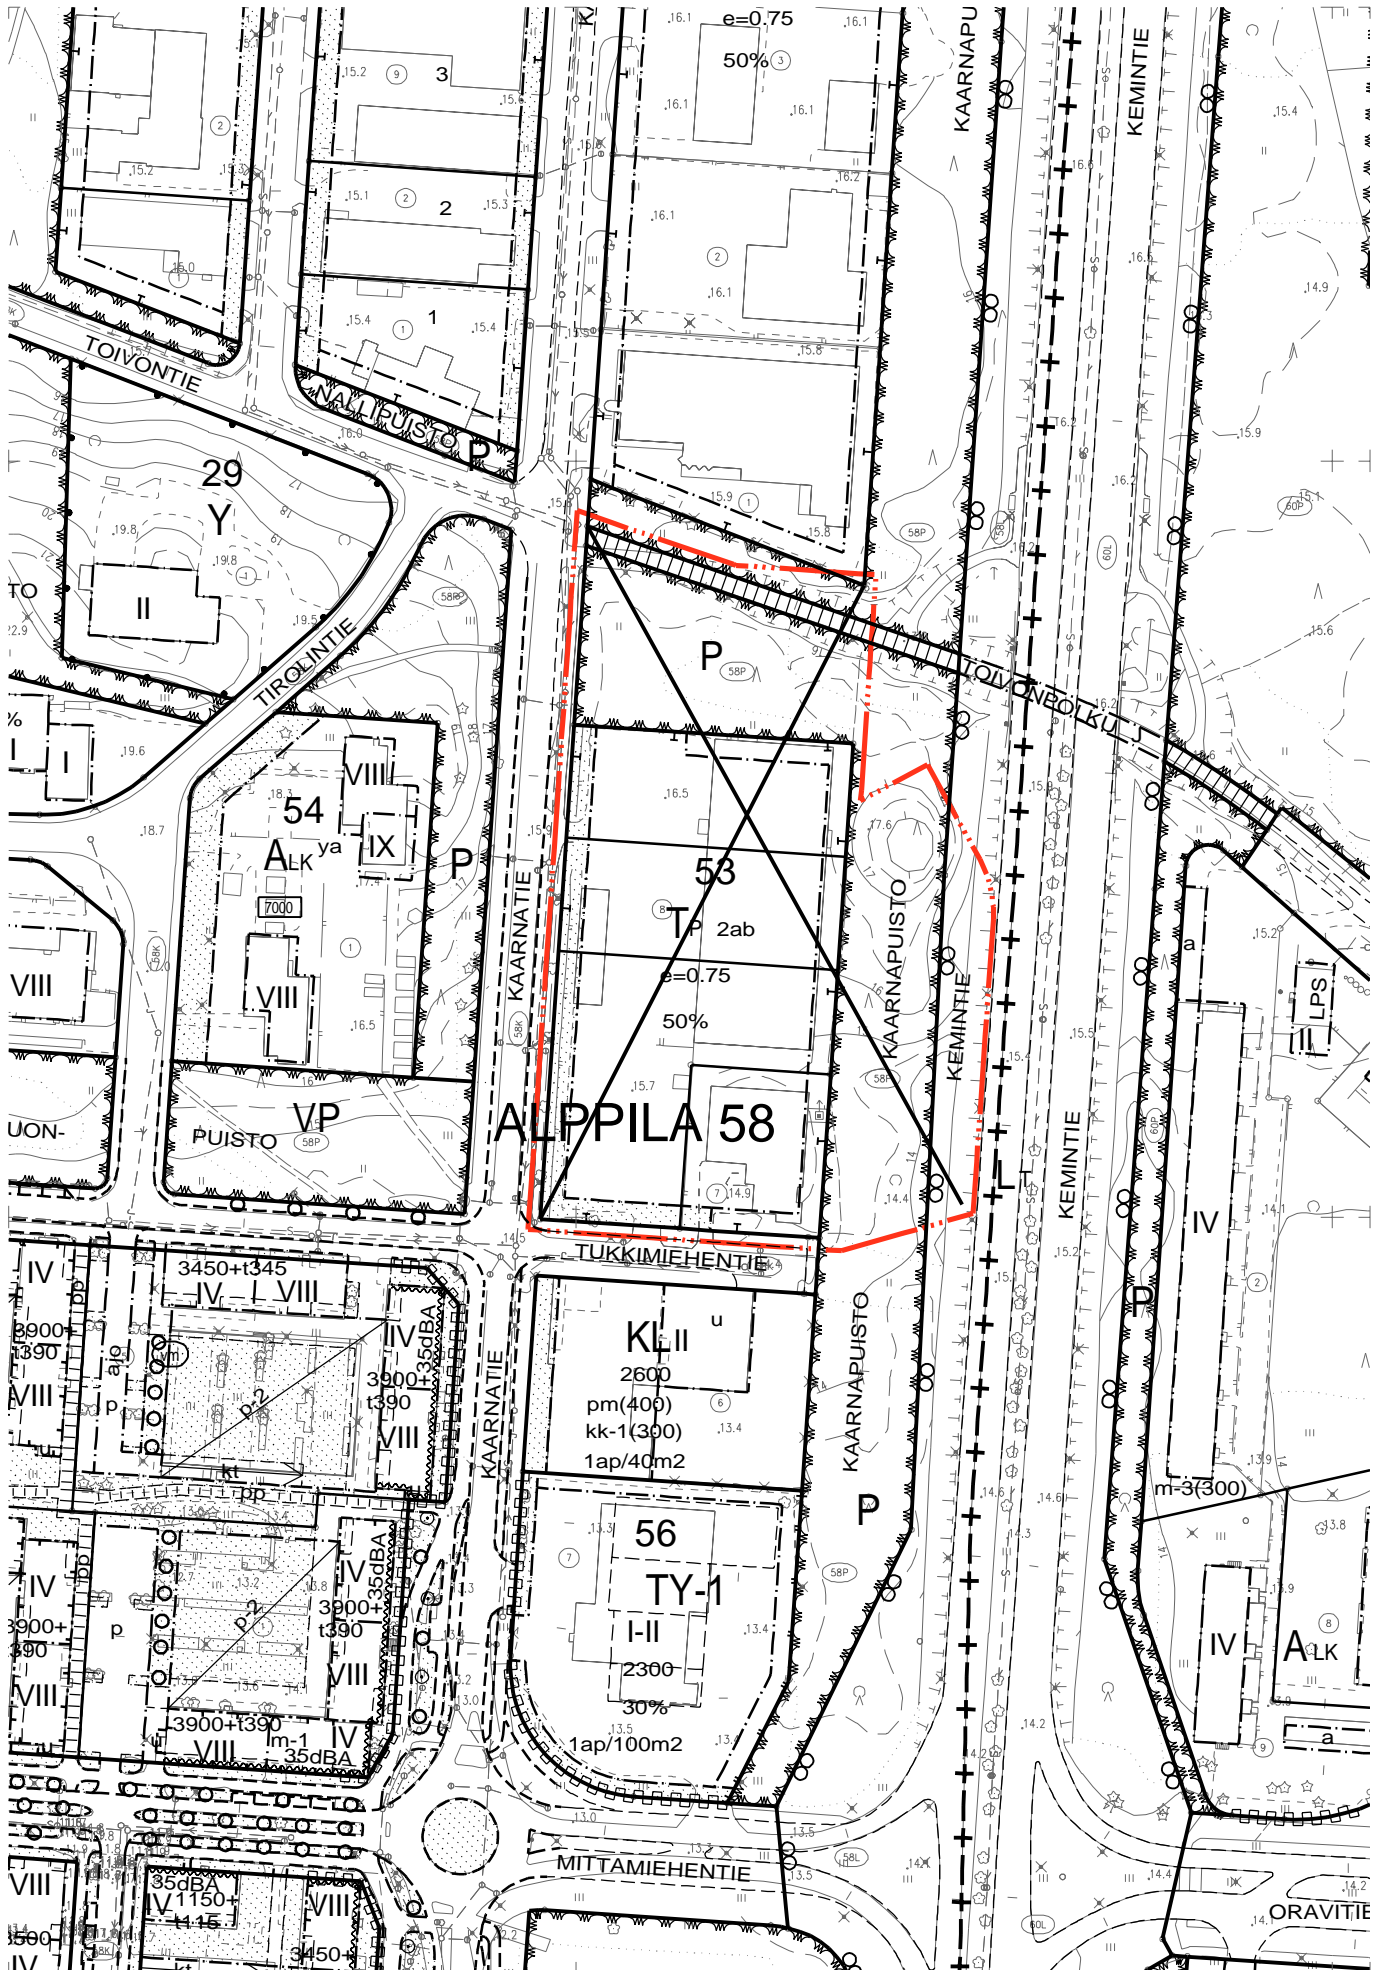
e=0.75
50%
3
2
1
TOIVONTIE
NALLIPUISTO
P
29
Y
II
TO
TIROLINTIE
KAARNAPUISTO
KEMINTIE
TOIVONPOLKU
P
53
$T_P$ 2ab
e=0.75
50%
54
$A_{LK}$ ya
VIII
IX
7000
VIII
P
KAARNATIE
VP
PUISTO
ALPPILA 58
KAARNAPUISTO
KEMINTIE
KEMINTIE
L
P
IV
a
LPS
II
TUKKIMIEHENTIE
3450+t345
IV
VIII
3900+t390
VIII
IV
35dBA
3900+t390
VIII
KAARNATIE
$KL_{II}$ u
2600
pm(400)
kk-1(300)
1ap/40m2
KAARNAPUISTO
P
m-3(300)
56
TY-1
I-II
2300
30%
1ap/100m2
IV
3900+t390
VIII
IV
35dBA
3900+t390
VIII
3900+t390
VIII
m-1
IV
35dBA
IV
$A_{LK}$
a
MITTAMIEHENTIE
ORAVITIE
VIII
35dBA
IV 1150+t115
VIII
3450+
UON-